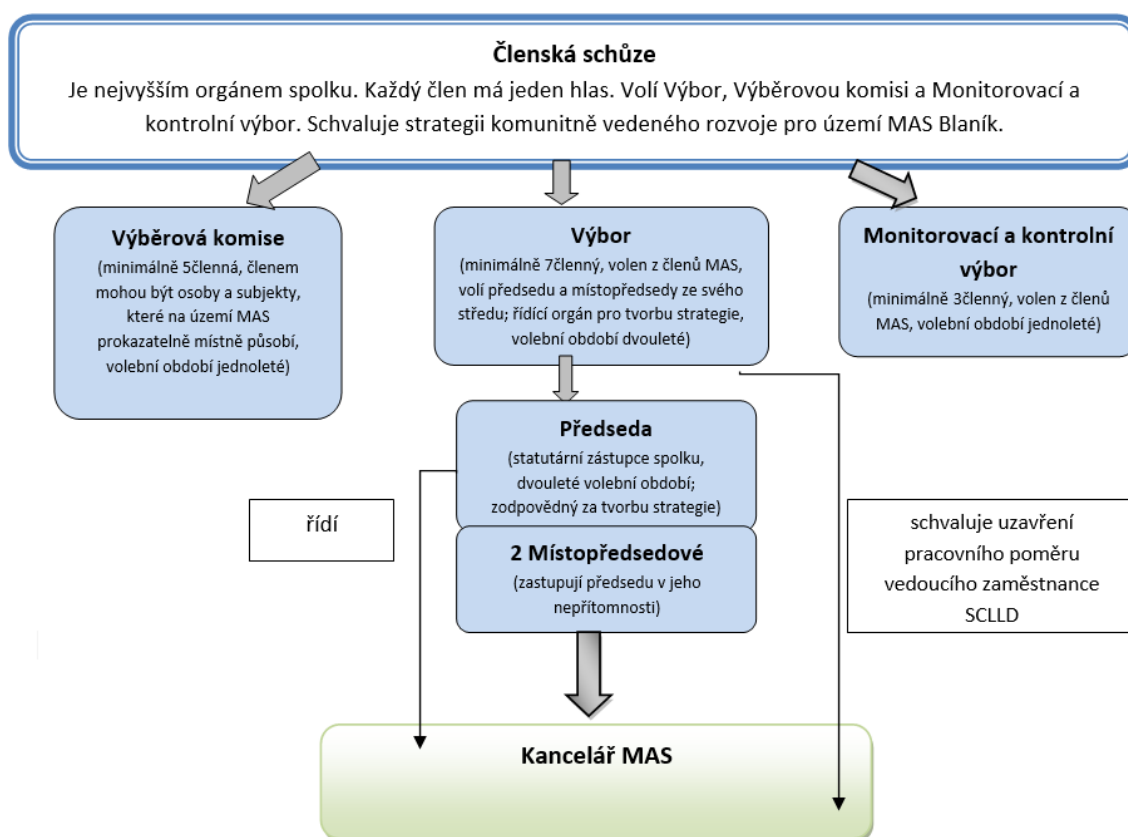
**Členská schůze**
Je nejvyšším orgánem spolku. Každý člen má jeden hlas. Volí Výbor, Výběrovou komisi a Monitorovací a kontrolní výbor. Schvaluje strategii komunitně vedeného rozvoje pro území MAS Blaník.

**Výběrová komise**
(minimálně 5členná, členem mohou být osoby a subjekty, které na území MAS prokazatelně místně působí, volební období jednoleté)

**Výbor**
(minimálně 7členný, volen z členů MAS, volí předsedu a místopředsedy ze svého středu; řídící orgán pro tvorbu strategie, volební období dvouleté)

**Monitorovací a kontrolní výbor**
(minimálně 3členný, volen z členů MAS, volební období jednoleté)

**Předseda**
(statutární zástupce spolku, dvouleté volební období; zodpovědný za tvorbu strategie)

řídí

**2 Místopředsedové**
(zastupují předsedu v jeho nepřítomnosti)

schvaluje uzavření pracovního poměru vedoucího zaměstnance SCLLD

**Kancelář MAS**